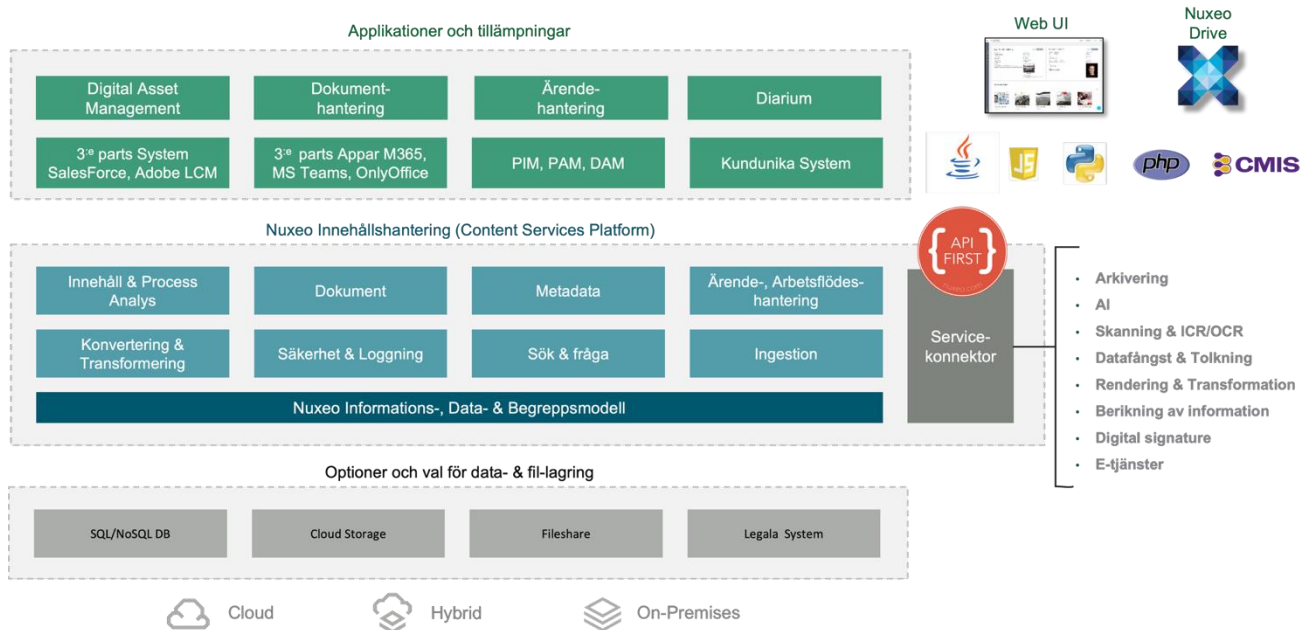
Applikationer och tillämpningar

Digital Asset Management

Dokumenthantering

Ärendehantering

Diarium

3:e parts System SalesForce, Adobe LCM

3:e parts Appar M365, MS Teams, OnlyOffice

PIM, PAM, DAM

Kundunika System

Web UI

Nuxeo Drive

JS

php

CMIS

Nuxeo Innehållshantering (Content Services Platform)

API FIRST

Innehåll & Process Analys

Dokument

Metadata

Ärende-, Arbetsflödeshantering

Konvertering & Transformering

Säkerhet & Loggning

Sök & fråga

Ingestion

Nuxeo Informations-, Data- & Begreppsmodell

Servicekonnektor

- Arkivering
- AI
- Skanning & ICR/OCR
- Datafångst & Tolkning
- Rendering & Transformation
- Berikning av information
- Digital signature
- E-tjänster

Optioner och val för data- & fil-lagring

SQL/NoSQL DB

Cloud Storage

Fileshare

Legala System

Cloud

Hybrid

On-Premises